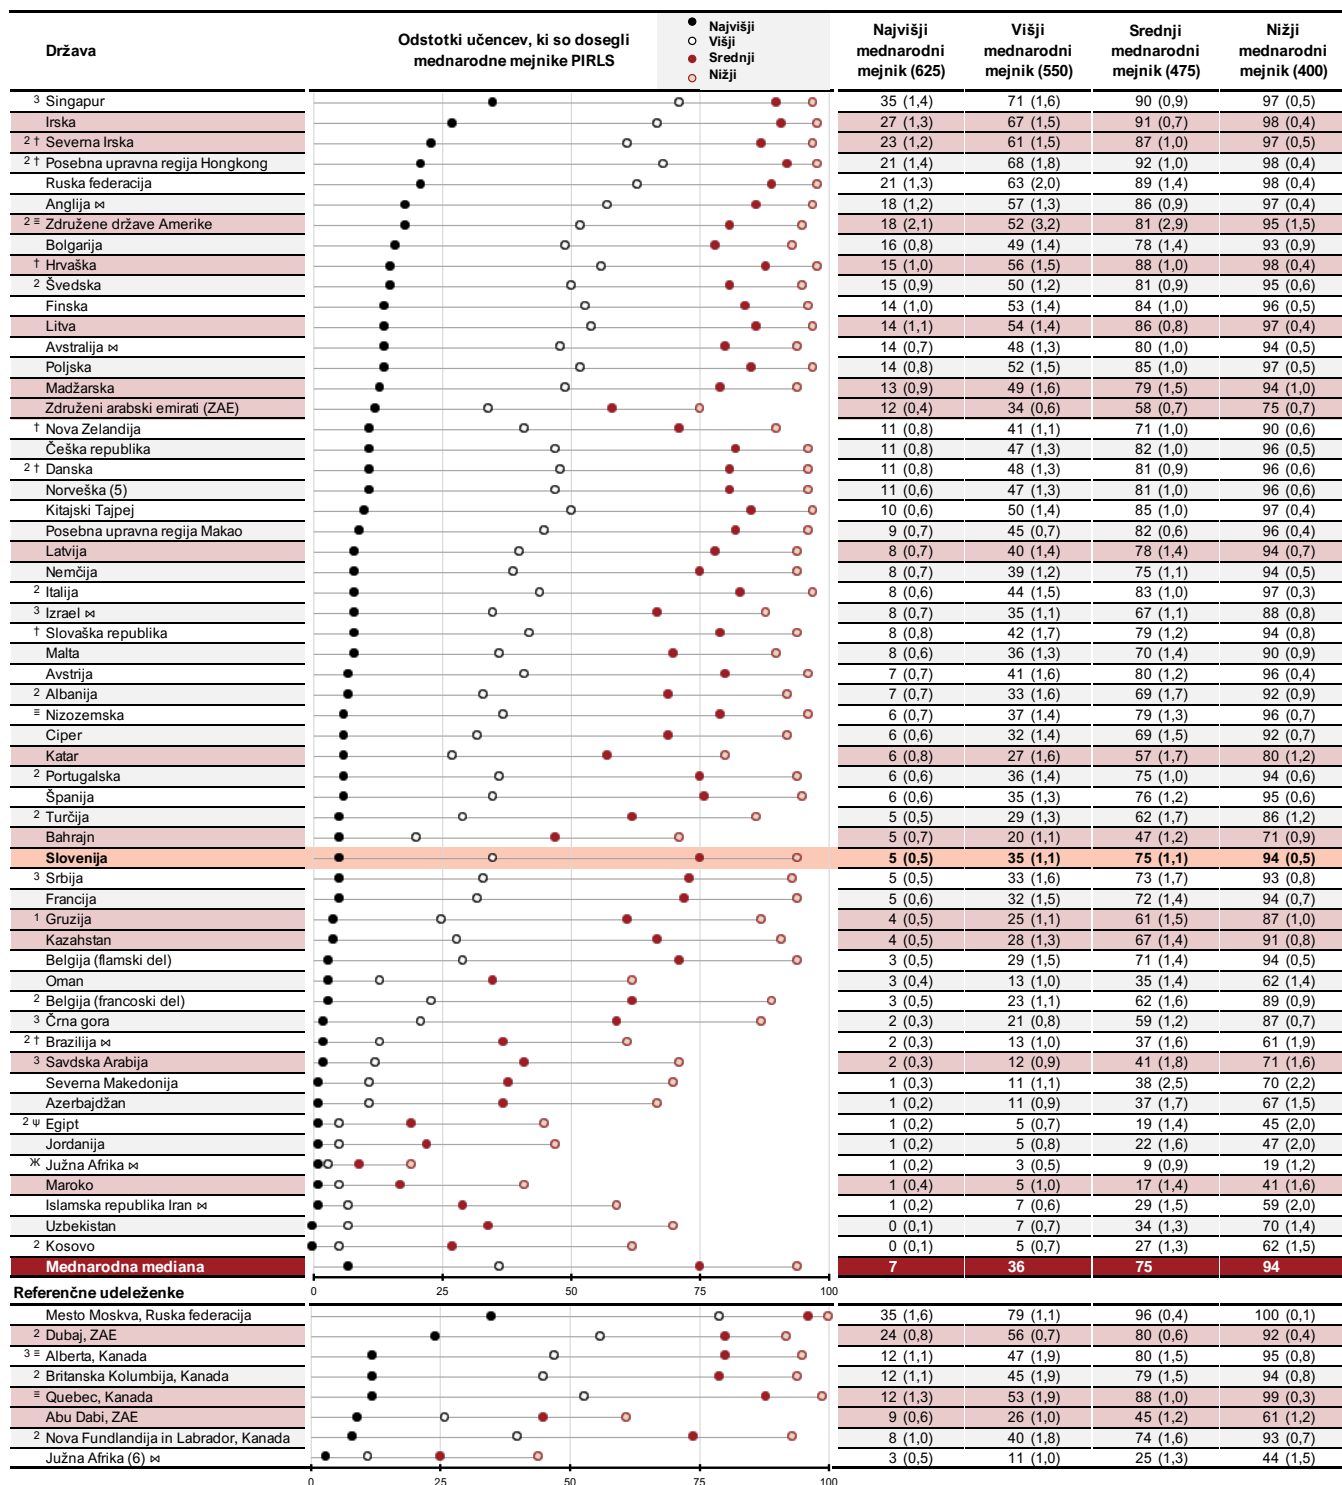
| Država | Odstotki učencev, ki so dosegli mednarodne mejnike PIRLS | Najvišji mednarodni mejnik (625) | Višji mednarodni mejnik (550) | Srednji mednarodni mejnik (475) | Nižji mednarodni mejnik (400) |
|---|---|---|---|---|---|
| 3 Singapur | | 35 (1,4) | 71 (1,6) | 90 (0,9) | 97 (0,5) |
| Irska | | 27 (1,3) | 67 (1,5) | 91 (0,7) | 98 (0,4) |
| 2 † Severna Irska | | 23 (1,2) | 61 (1,5) | 87 (1,0) | 97 (0,5) |
| 2 † Posebna upravna regija Hongkong | | 21 (1,4) | 68 (1,8) | 92 (1,0) | 98 (0,4) |
| Ruska federacija | | 21 (1,3) | 63 (2,0) | 89 (1,4) | 98 (0,4) |
| Anglija ⋈ | | 18 (1,2) | 57 (1,3) | 86 (0,9) | 97 (0,4) |
| 2 ≡ Združene države Amerike | | 18 (2,1) | 52 (3,2) | 81 (2,9) | 95 (1,5) |
| Bolgarija | | 16 (0,8) | 49 (1,4) | 78 (1,4) | 93 (0,9) |
| † Hrvaška | | 15 (1,0) | 56 (1,5) | 88 (1,0) | 98 (0,4) |
| 2 Švedska | | 15 (0,9) | 50 (1,2) | 81 (0,9) | 95 (0,6) |
| Finska | | 14 (1,0) | 53 (1,4) | 84 (1,0) | 96 (0,5) |
| Litva | | 14 (1,1) | 54 (1,4) | 86 (0,8) | 97 (0,4) |
| Avstralija ⋈ | | 14 (0,7) | 48 (1,3) | 80 (1,0) | 94 (0,5) |
| Poljska | | 14 (0,8) | 52 (1,5) | 85 (1,0) | 97 (0,5) |
| Madžarska | | 13 (0,9) | 49 (1,6) | 79 (1,5) | 94 (1,0) |
| Združeni arabski emirati (ZAE) | | 12 (0,4) | 34 (0,6) | 58 (0,7) | 75 (0,7) |
| † Nova Zelandija | | 11 (0,8) | 41 (1,1) | 71 (1,0) | 90 (0,6) |
| Češka republika | | 11 (0,8) | 47 (1,3) | 82 (1,0) | 96 (0,5) |
| 2 † Danska | | 11 (0,8) | 48 (1,3) | 81 (0,9) | 96 (0,6) |
| Norveška (5) | | 11 (0,6) | 47 (1,3) | 81 (1,0) | 96 (0,6) |
| Kitajski Tajpej | | 10 (0,6) | 50 (1,4) | 85 (1,0) | 97 (0,4) |
| Posebna upravna regija Makao | | 9 (0,7) | 45 (0,7) | 82 (0,6) | 96 (0,4) |
| Latvija | | 8 (0,7) | 40 (1,4) | 78 (1,4) | 94 (0,7) |
| Nemčija | | 8 (0,7) | 39 (1,2) | 75 (1,1) | 94 (0,5) |
| 2 Italija | | 8 (0,6) | 44 (1,5) | 83 (1,0) | 97 (0,3) |
| 3 Izrael ⋈ | | 8 (0,7) | 35 (1,1) | 67 (1,1) | 88 (0,8) |
| † Slovaška republika | | 8 (0,8) | 42 (1,7) | 79 (1,2) | 94 (0,8) |
| Malta | | 8 (0,6) | 36 (1,3) | 70 (1,4) | 90 (0,9) |
| Avstrija | | 7 (0,7) | 41 (1,6) | 80 (1,2) | 96 (0,4) |
| 2 Albanija | | 7 (0,7) | 33 (1,6) | 69 (1,7) | 92 (0,9) |
| ≡ Nizozemska | | 6 (0,7) | 37 (1,4) | 79 (1,3) | 96 (0,7) |
| Ciper | | 6 (0,6) | 32 (1,4) | 69 (1,5) | 92 (0,7) |
| Katar | | 6 (0,8) | 27 (1,6) | 57 (1,7) | 80 (1,2) |
| 2 Portugalska | | 6 (0,6) | 36 (1,4) | 75 (1,0) | 94 (0,6) |
| Španija | | 6 (0,6) | 35 (1,3) | 76 (1,2) | 95 (0,6) |
| 2 Turčija | | 5 (0,5) | 29 (1,3) | 62 (1,7) | 86 (1,2) |
| Bahrajn | | 5 (0,7) | 20 (1,1) | 47 (1,2) | 71 (0,9) |
| Slovenija | | 5 (0,5) | 35 (1,1) | 75 (1,1) | 94 (0,5) |
| 3 Srbija | | 5 (0,5) | 33 (1,6) | 73 (1,7) | 93 (0,8) |
| Francija | | 5 (0,6) | 32 (1,5) | 72 (1,4) | 94 (0,7) |
| 1 Gruzija | | 4 (0,5) | 25 (1,1) | 61 (1,5) | 87 (1,0) |
| Kazahstan | | 4 (0,5) | 28 (1,3) | 67 (1,4) | 91 (0,8) |
| Belgija (flamski del) | | 3 (0,5) | 29 (1,5) | 71 (1,4) | 94 (0,5) |
| Oman | | 3 (0,4) | 13 (1,0) | 35 (1,4) | 62 (1,4) |
| 2 Belgija (francoski del) | | 3 (0,5) | 23 (1,1) | 62 (1,6) | 89 (0,9) |
| 3 Črna gora | | 2 (0,3) | 21 (0,8) | 59 (1,2) | 87 (0,7) |
| 2 † Brazilija ⋈ | | 2 (0,3) | 13 (1,0) | 37 (1,6) | 61 (1,9) |
| 3 Savdska Arabija | | 2 (0,3) | 12 (0,9) | 41 (1,8) | 71 (1,6) |
| Severna Makedonija | | 1 (0,3) | 11 (1,1) | 38 (2,5) | 70 (2,2) |
| Azerbajdžan | | 1 (0,2) | 11 (0,9) | 37 (1,7) | 67 (1,5) |
| 2 ψ Egipt | | 1 (0,2) | 5 (0,7) | 19 (1,4) | 45 (2,0) |
| Jordanija | | 1 (0,2) | 5 (0,8) | 22 (1,6) | 47 (2,0) |
| Ж Južna Afrika ⋈ | | 1 (0,2) | 3 (0,5) | 9 (0,9) | 19 (1,2) |
| Maroko | | 1 (0,4) | 5 (1,0) | 17 (1,4) | 41 (1,6) |
| Islamska republika Iran ⋈ | | 1 (0,2) | 7 (0,6) | 29 (1,5) | 59 (2,0) |
| Uzbekistan | | 0 (0,1) | 7 (0,7) | 34 (1,3) | 70 (1,4) |
| 2 Kosovo | | 0 (0,1) | 5 (0,7) | 27 (1,3) | 62 (1,5) |
| Mednarodna mediana | | 7 | 36 | 75 | 94 |
| Referenčne udeleženke | | | | | |
| Mesto Moskva, Ruska federacija | | 35 (1,6) | 79 (1,1) | 96 (0,4) | 100 (0,1) |
| 2 Dubaj, ZAE | | 24 (0,8) | 56 (0,7) | 80 (0,6) | 92 (0,4) |
| 3 ≡ Alberta, Kanada | | 12 (1,1) | 47 (1,9) | 80 (1,5) | 95 (0,8) |
| 2 Britanska Kolumbija, Kanada | | 12 (1,1) | 45 (1,9) | 79 (1,5) | 94 (0,8) |
| ≡ Quebec, Kanada | | 12 (1,3) | 53 (1,9) | 88 (1,0) | 99 (0,3) |
| Abu Dabi, ZAE | | 9 (0,6) | 26 (1,0) | 45 (1,2) | 61 (1,2) |
| 2 Nova Fundlandija in Labrador, Kanada | | 8 (1,0) | 40 (1,8) | 74 (1,6) | 93 (0,7) |
| Južna Afrika (6) ⋈ | | 3 (0,5) | 11 (1,0) | 25 (1,3) | 44 (1,5) |

Najvišji
Višji
Srednji
Nižji

0 25 50 75 100
0 25 50 75 100